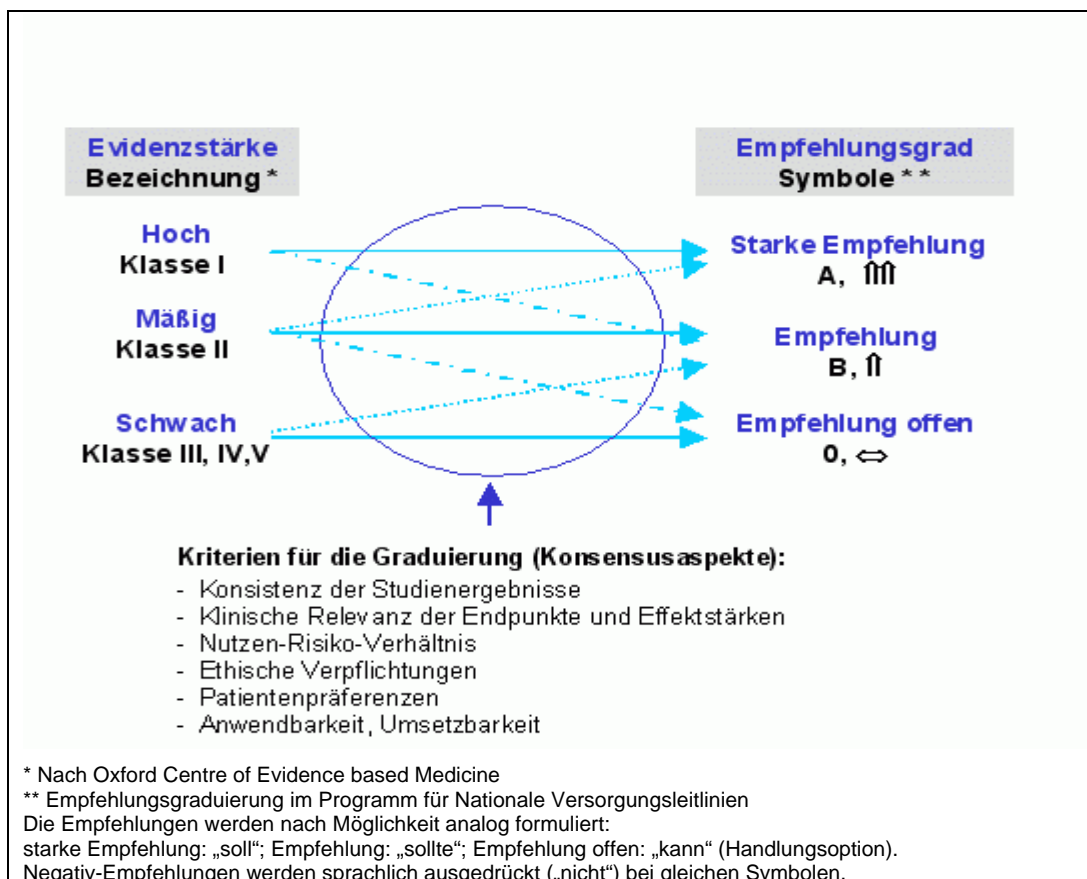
Evidenzstärke
Bezeichnung *

Empfehlungsgrad
Symbole **

Hoch
Klasse I

Starke Empfehlung
A, ⤊⤊⤊

Mäßig
Klasse II

Empfehlung
B, ⇑

Schwach
Klasse III, IV,V

Empfehlung offen
0, ⇔

Kriterien für die Graduierung (Konsensusaspekte):
- Konsistenz der Studienergebnisse
- Klinische Relevanz der Endpunkte und Effektstärken
- Nutzen-Risiko-Verhältnis
- Ethische Verpflichtungen
- Patientenpräferenzen
- Anwendbarkeit, Umsetzbarkeit

* Nach Oxford Centre of Evidence based Medicine
** Empfehlungsgraduierung im Programm für Nationale Versorgungsleitlinien
Die Empfehlungen werden nach Möglichkeit analog formuliert:
starke Empfehlung: „soll“; Empfehlung: „sollte“; Empfehlung offen: „kann“ (Handlungsoption).
Negativ-Empfehlungen werden sprachlich ausgedrückt („nicht“) bei gleichen Symbolen.